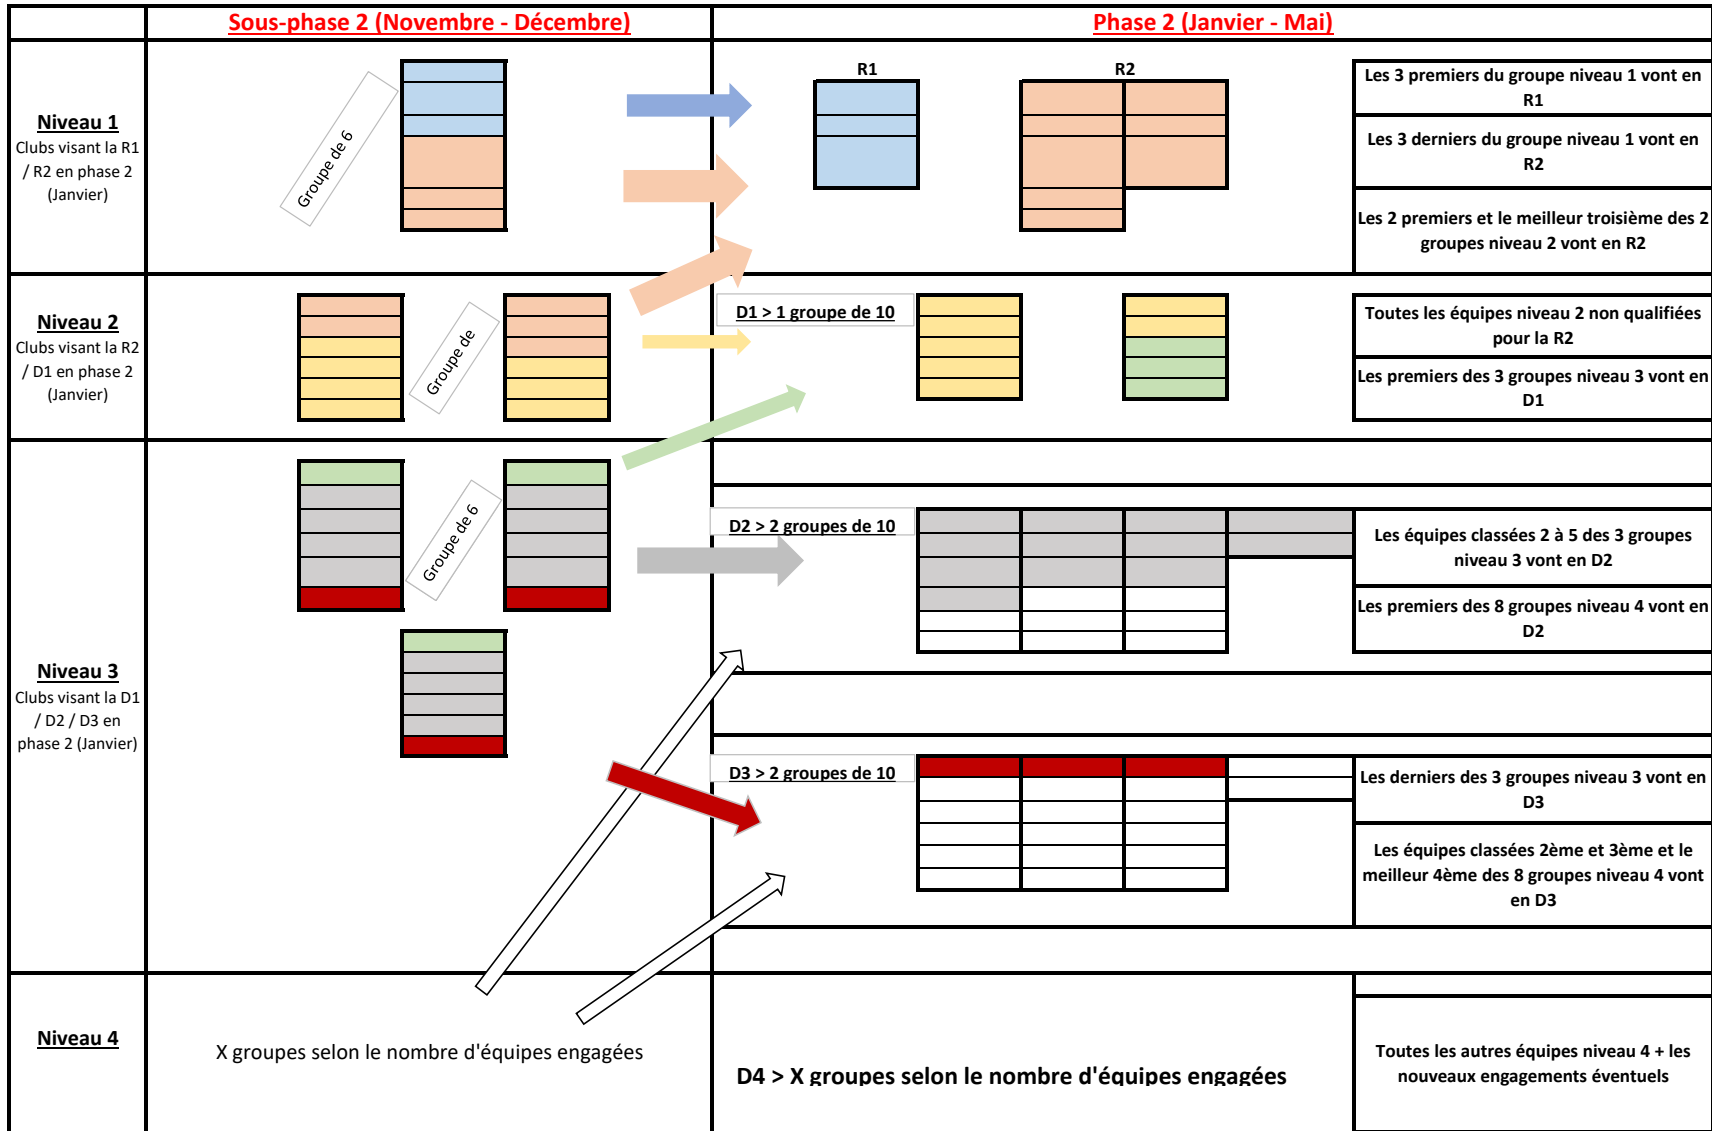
Sous-phase 2 (Novembre - Décembre)

Phase 2 (Janvier - Mai)

Niveau 1
Clubs visant la R1 / R2 en phase 2 (Janvier)

Groupe de 6

R1

R2

Les 3 premiers du groupe niveau 1 vont en R1

Les 3 derniers du groupe niveau 1 vont en R2

Les 2 premiers et le meilleur troisième des 2 groupes niveau 2 vont en R2

Niveau 2
Clubs visant la R2 / D1 en phase 2 (Janvier)

Groupe de

D1 > 1 groupe de 10

Toutes les équipes niveau 2 non qualifiées pour la R2

Les premiers des 3 groupes niveau 3 vont en D1

Niveau 3
Clubs visant la D1 / D2 / D3 en phase 2 (Janvier)

Groupe de 6

D2 > 2 groupes de 10

Les équipes classées 2 à 5 des 3 groupes niveau 3 vont en D2

Les premiers des 8 groupes niveau 4 vont en D2

D3 > 2 groupes de 10

Les derniers des 3 groupes niveau 3 vont en D3

Les équipes classées 2ème et 3ème et le meilleur 4ème des 8 groupes niveau 4 vont en D3

Niveau 4

X groupes selon le nombre d'équipes engagées

D4 > X groupes selon le nombre d'équipes engagées

Toutes les autres équipes niveau 4 + les nouveaux engagements éventuels